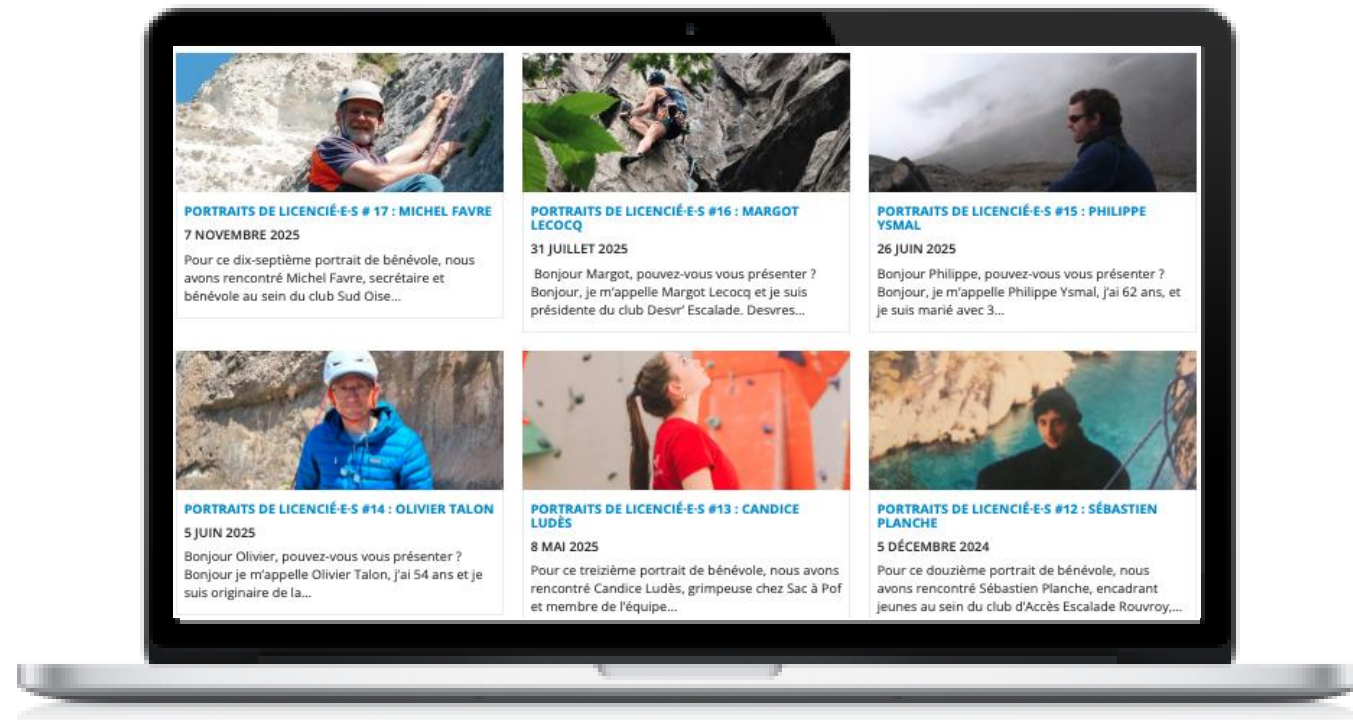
PORTRAITS DE LICENCIÉ·E·S # 17 : MICHEL FAVRE

7 NOVEMBRE 2025

Pour ce dix-septième portrait de bénévole, nous avons rencontré Michel Favre, secrétaire et bénévole au sein du club Sud Oise...

PORTRAITS DE LICENCIÉ·E·S #16 : MARGOT LECOCQ

31 JUILLET 2025

Bonjour Margot, pouvez-vous vous présenter ? Bonjour, je m'appelle Margot Lecocq et je suis présidente du club Desvr' Escalade. Desvres...

PORTRAITS DE LICENCIÉ·E·S #15 : PHILIPPE YSMAL

26 JUIN 2025

Bonjour Philippe, pouvez-vous vous présenter ? Bonjour, je m'appelle Philippe Ysmal, j'ai 62 ans, et je suis marié avec 3...

PORTRAITS DE LICENCIÉ·E·S #14 : OLIVIER TALON

5 JUIN 2025

Bonjour Olivier, pouvez-vous vous présenter ? Bonjour je m'appelle Olivier Talon, j'ai 54 ans et je suis originaire de la...

PORTRAITS DE LICENCIÉ·E·S #13 : CANDICE LUDÈS

8 MAI 2025

Pour ce treizième portrait de bénévole, nous avons rencontré Candice Ludès, grimpeuse chez Sac à Pof et membre de l'équipe...

PORTRAITS DE LICENCIÉ·E·S #12 : SÉBASTIEN PLANCHE

5 DÉCEMBRE 2024

Pour ce douzième portrait de bénévole, nous avons rencontré Sébastien Planche, encadrant jeunes au sein du club d'Accès Escalade Rouvroy,...